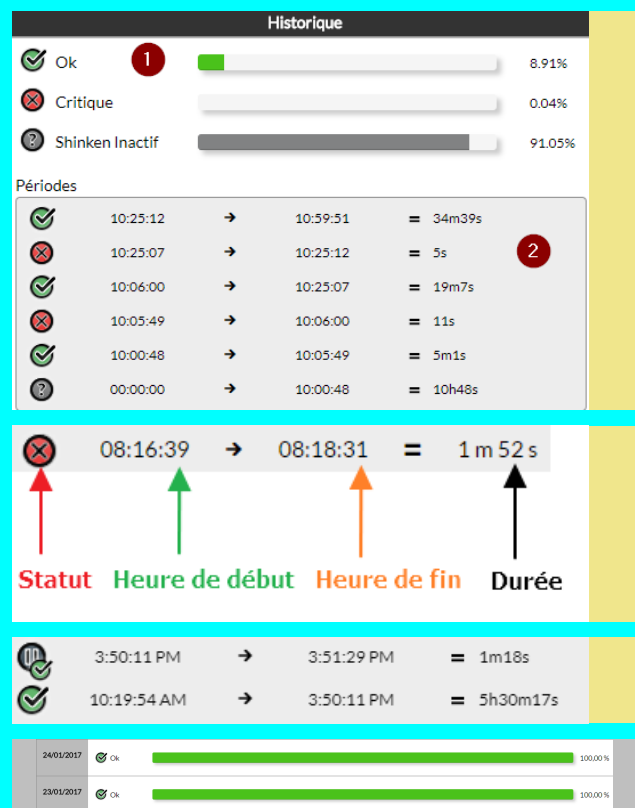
Historique

Ok 1 8.91%

Critique 0.04%

Shinken Inactif 91.05%

Périodes

| | | | | | |
|---|---|---|---|---|---|
| | 10:25:12 | → | 10:59:51 | = | 34m39s |
| | 10:25:07 | → | 10:25:12 | = | 5s |
| | 10:06:00 | → | 10:25:07 | = | 19m7s |
| | 10:05:49 | → | 10:06:00 | = | 11s |
| | 10:00:48 | → | 10:05:49 | = | 5m1s |
| | 00:00:00 | → | 10:00:48 | = | 10h48s |

2

08:16:39 → 08:18:31 = 1 m 52 s

Statut Heure de début Heure de fin Durée

3:50:11 PM → 3:51:29 PM = 1m18s

10:19:54 AM → 3:50:11 PM = 5h30m17s

24/01/2017 Ok 100,00 %

23/01/2017 Ok 100,00 %